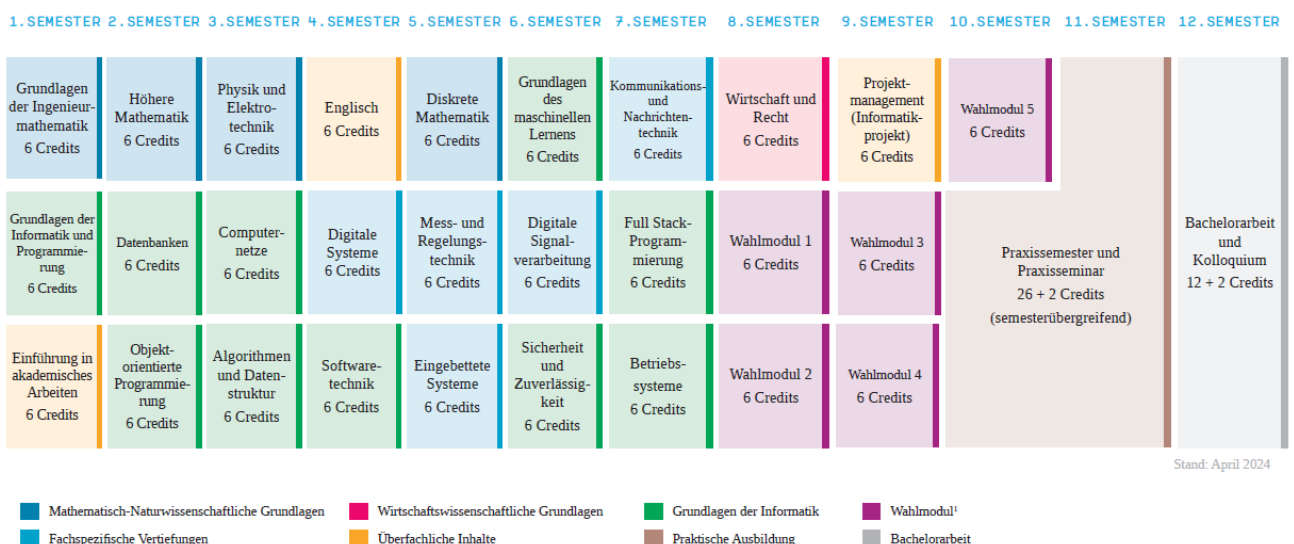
| 1.SEMESTER | 2.SEMESTER | 3.SEMESTER | 4.SEMESTER | 5.SEMESTER | 6.SEMESTER | 7.SEMESTER | 8.SEMESTER | 9.SEMESTER | 10.SEMESTER | 11.SEMESTER | 12.SEMESTER |
|---|---|---|---|---|---|---|---|---|---|---|---|
| Grundlagen der Ingenieurmathematik 6 Credits | Höhere Mathematik 6 Credits | Physik und Elektrotechnik 6 Credits | Englisch 6 Credits | Diskrete Mathematik 6 Credits | Grundlagen des maschinellen Lernens 6 Credits | Kommunikations- und Nachrichtentechnik 6 Credits | Wirtschaft und Recht 6 Credits | Projektmanagement (Informatikprojekt) 6 Credits | Wahlmodul 5 6 Credits | | Bachelorarbeit und Kolloquium 12 + 2 Credits |
| Grundlagen der Informatik und Programmierung 6 Credits | Datenbanken 6 Credits | Computernetze 6 Credits | Digitale Systeme 6 Credits | Mess- und Regelungstechnik 6 Credits | Digitale Signalverarbeitung 6 Credits | Full Stack-Programmierung 6 Credits | Wahlmodul 1 6 Credits | Wahlmodul 3 6 Credits | Praxissemester und Praxisseminar 26 + 2 Credits (semesterübergreifend) | | |
| Einführung in akademisches Arbeiten 6 Credits | Objektorientierte Programmierung 6 Credits | Algorithmen und Datenstruktur 6 Credits | Softwaretechnik 6 Credits | Eingebettete Systeme 6 Credits | Sicherheit und Zuverlässigkeit 6 Credits | Betriebssysteme 6 Credits | Wahlmodul 2 6 Credits | Wahlmodul 4 6 Credits | | | |

Stand: April 2024

Mathematisch-Naturwissenschaftliche Grundlagen
Wirtschaftswissenschaftliche Grundlagen
Grundlagen der Informatik
Wahlmodul¹
Fachspezifische Vertiefungen
Überfachliche Inhalte
Praktische Ausbildung
Bachelorarbeit